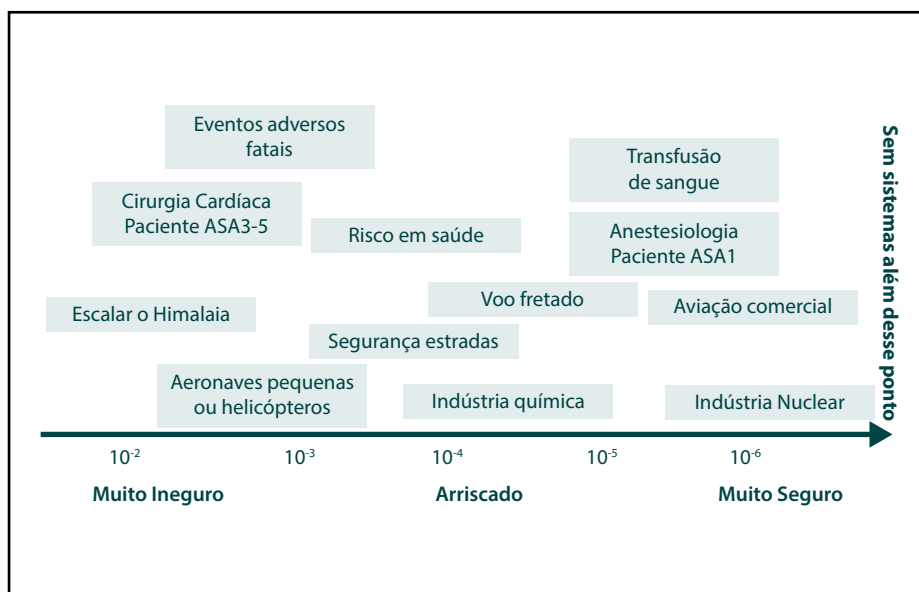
Eventos adversos fatais

Transfusão de sangue

Sem sistemas além desse ponto

Cirurgia Cardíaca Paciente ASA3-5

Risco em saúde

Anestesiologia Paciente ASA1

Voo fretado

Escalar o Himalaia

Aviação comercial

Segurança estradas

Aeronaves pequenas ou helicópteros

Indústria química

Indústria Nuclear

$10^{-2}$

$10^{-3}$

$10^{-4}$

$10^{-5}$

$10^{-6}$

Muito Ineguro

Arriscado

Muito Seguro